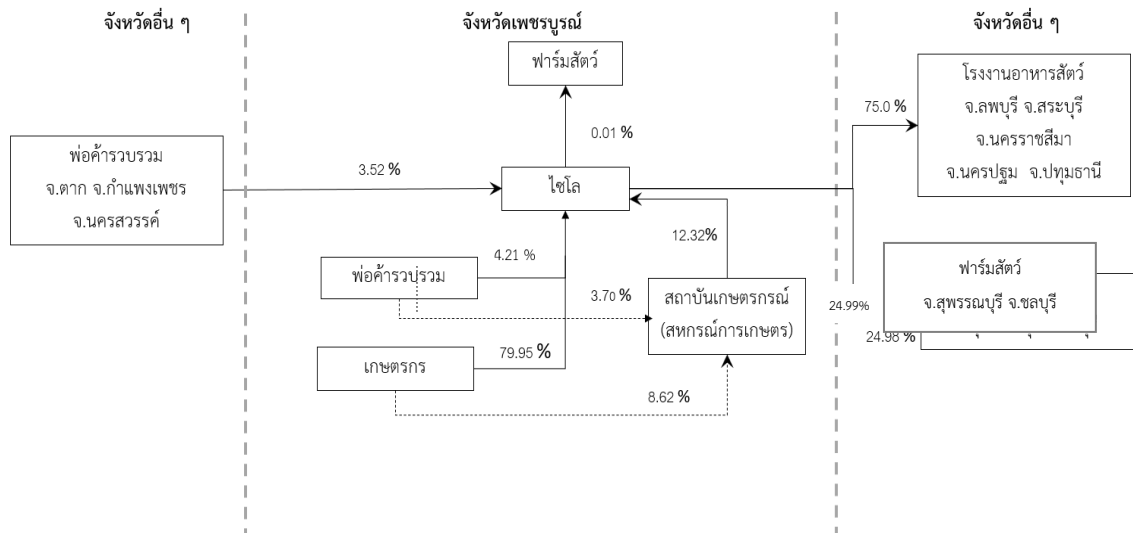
จังหวัดอื่น ๆ

จังหวัดเพชรบูรณ์

จังหวัดอื่น ๆ

ฟาร์มสัตว์

0.01 %

พ่อค้ารวบรวม
จ.ตาก จ.กำแพงเพชร
จ.นครสวรรค์

3.52 %

ไซโล

75.0 %

โรงงานอาหารสัตว์
จ.ลพบุรี จ.สระบุรี
จ.นครราชสีมา
จ.นครปฐม จ.ปทุมธานี

12.32%

4.21 %

พ่อค้ารวบรวม

3.70 %

สถาบันเกษตรกรณ์
(สหกรณ์การเกษตร)

24.99%

ฟาร์มสัตว์
จ.สุพรรณบุรี จ.ชลบุรี

24.98 %

เกษตรกร

79.95 %

8.62 %